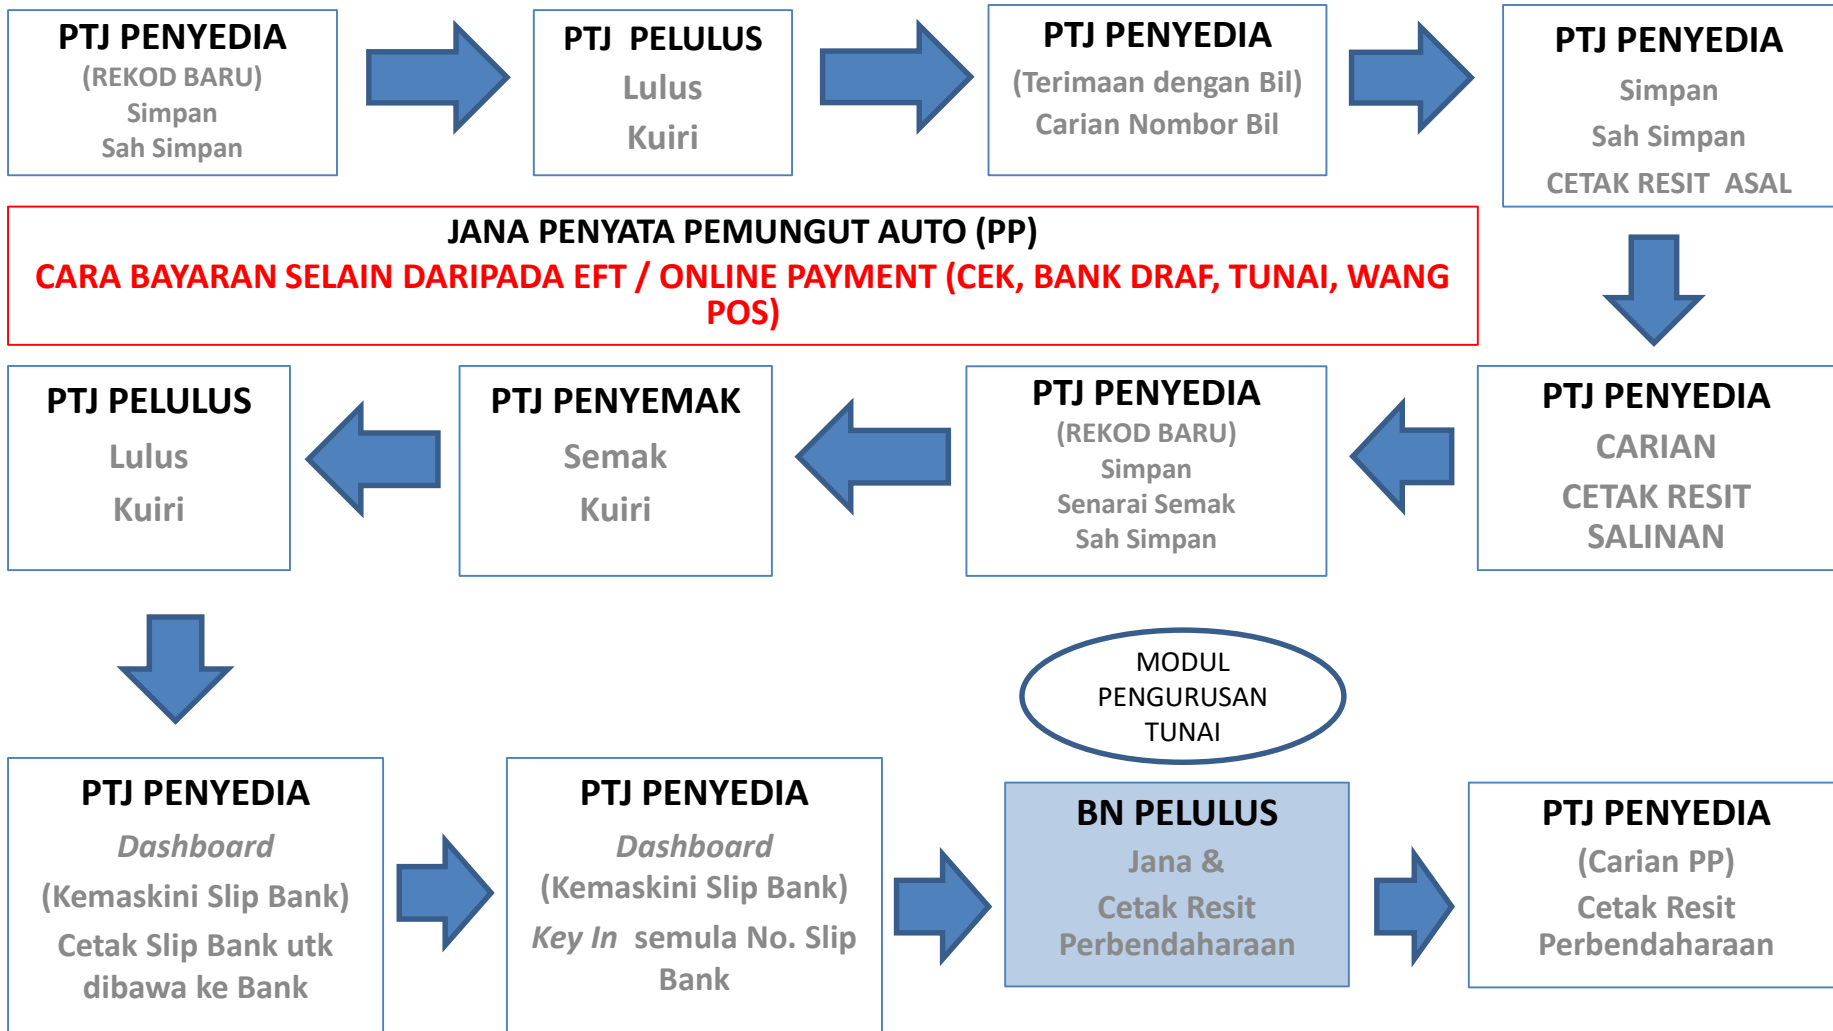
PTJ PENYEDIA
(REKOD BARU)
Simpan
Sah Simpan

PTJ PELULUS
Lulus
Kuiri

PTJ PENYEDIA
(Terimaan dengan Bil)
Carian Nombor Bil

PTJ PENYEDIA
Simpan
Sah Simpan
CETAK RESIT ASAL

JANA PENYATA PEMUNGUT AUTO (PP)
CARA BAYARAN SELAIN DARIPADA EFT / ONLINE PAYMENT (CEK, BANK DRAF, TUNAI, WANG POS)

PTJ PENYEDIA
CARIAN
CETAK RESIT SALINAN

PTJ PENYEDIA
(REKOD BARU)
Simpan
Senarai Semak
Sah Simpan

PTJ PENYEMAK
Semak
Kuiri

PTJ PELULUS
Lulus
Kuiri

PTJ PENYEDIA
Dashboard
(Kemaskini Slip Bank)
Cetak Slip Bank utk dibawa ke Bank

PTJ PENYEDIA
Dashboard
(Kemaskini Slip Bank)
Key In semula No. Slip Bank

MODUL PENGURUSAN TUNAI

BN PELULUS
Jana &
Cetak Resit Perbendaharaan

PTJ PENYEDIA
(Carian PP)
Cetak Resit Perbendaharaan